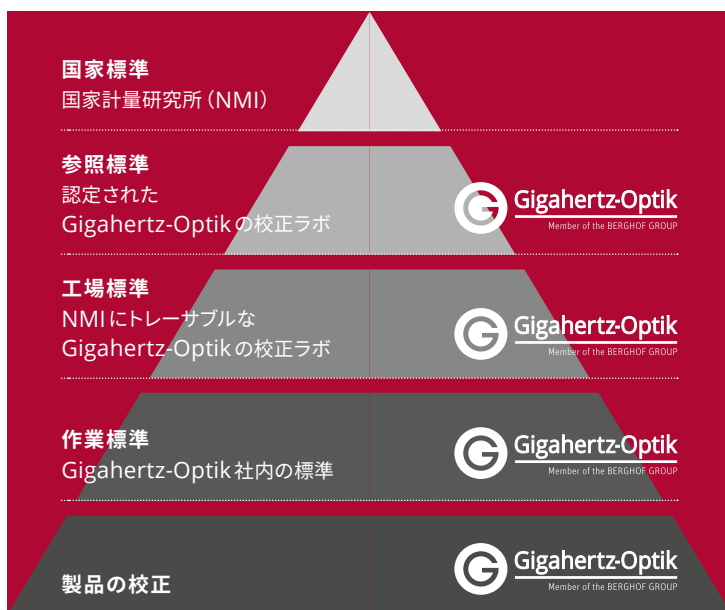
国家標準
国家計量研究所（NMI）

参照標準
認定された
Gigahertz-Optikの校正ラボ

Gigahertz-Optik
Member of the BERGHOF GROUP

工場標準
NMIにトレーサブルな
Gigahertz-Optikの校正ラボ

Gigahertz-Optik
Member of the BERGHOF GROUP

作業標準
Gigahertz-Optik社内の標準

Gigahertz-Optik
Member of the BERGHOF GROUP

製品の校正

Gigahertz-Optik
Member of the BERGHOF GROUP